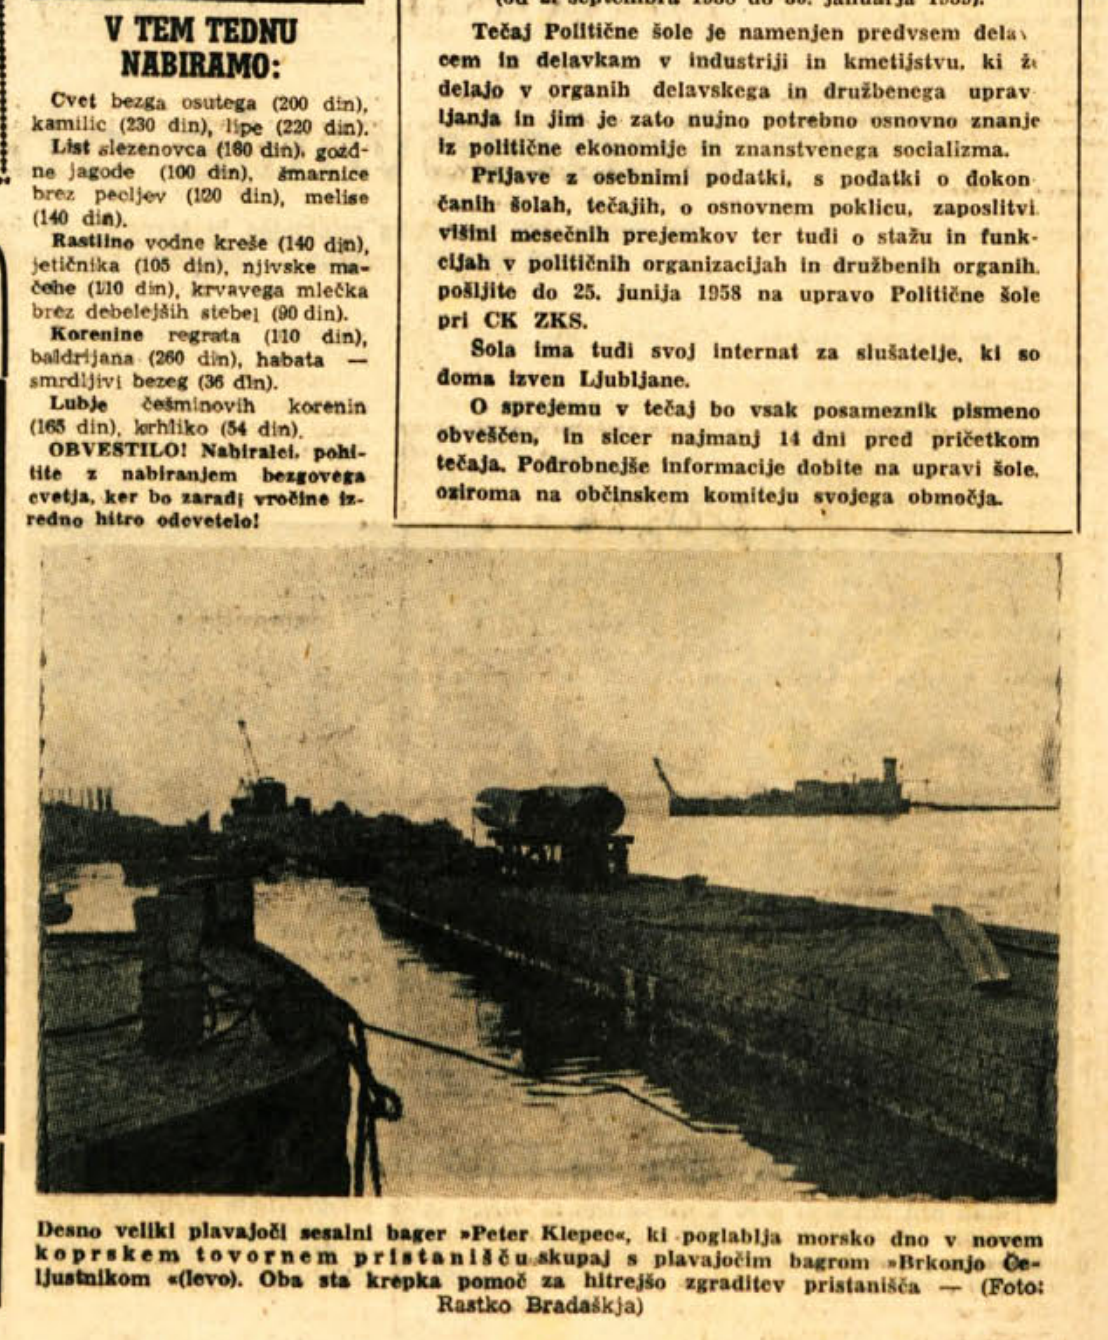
V TEM TEDNU NABIRAMO:

Cvet bezga osutega (200 din), kamilic (230 din), lipe (220 din).

List slezenovca (180 din), gozdne jagode (100 din), šmarnice brez peceljev (120 din), melise (140 din).

Rastlino vodne kreše (140 din), jetičnika (105 din), njivske mačehe (110 din), krvavega mlečka brez debelejših stebel (90 din).

Korenine regrata (110 din), baldrijana (260 din), habata — smrdljivi bezeg (36 din).

Lubje češminovih korenin (165 din), krhliko (54 din).

OBVESTILO! Nabiralci, pohitite z nabiranjem bezgovega cvetja, ker bo zaradi vročine izredno hitro odcvetelo!

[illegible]

Tečaj Politične šole je namenjen predvsem dela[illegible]cem in delavkam v industriji in kmetijstvu, ki ž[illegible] delajo v organih delavskega in družbenega upravljanja in jim je zato nujno potrebno osnovno znanje iz politične ekonomije in znanstvenega socializma.

Prijave z osebnimi podatki, s podatki o dokončanih šolah, tečajih, o osnovnem poklicu, zaposlitvi višini mesečnih prejemkov ter tudi o stažu in funkcijah v političnih organizacijah in družbenih organih, pošljite do 25. junija 1958 na upravo Politične šole pri CK ZKS.

Šola ima tudi svoj internat za slušatelje, ki so doma izven Ljubljane.

O sprejemu v tečaj bo vsak posameznik pismeno obveščen, in sicer najmanj 14 dni pred pričetkom tečaja. Podrobnejše informacije dobite na upravi šole, oziroma na občinskem komiteju svojega območja.

Desno veliki plavajoči sesalni bager »Peter Klepec«, ki poglablja morsko dno v novem koprskem tovornem pristanišču skupaj s plavajočim bagrom »Brkonjo Čeljustnikom «(levo). Oba sta krepka pomoč za hitrejšo zgraditev pristanišča — (Foto: Rastko Bradaškja)